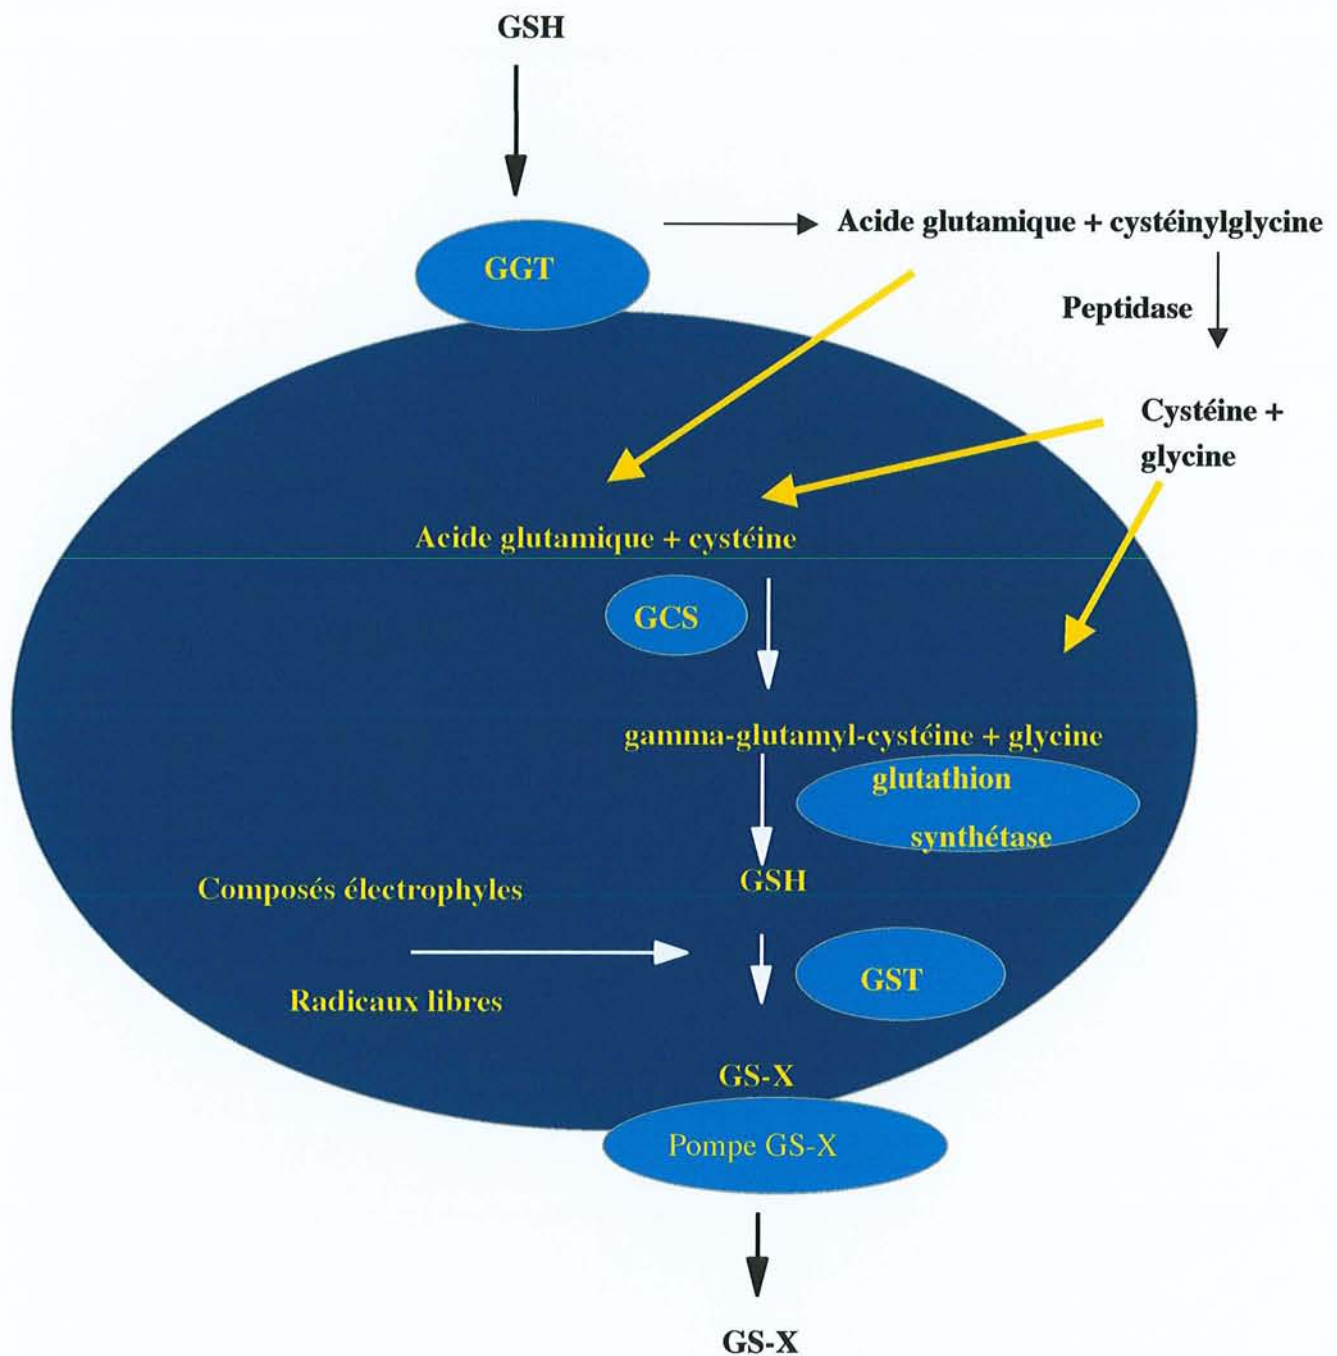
GSH

GGT

Acide glutamique + cystéinylglycine

Peptidase

Cystéine + glycine

Acide glutamique + cystéine

GCS

gamma-glutamyl-cystéine + glycine

glutathion synthétase

GSH

Composés électrophyles

Radicaux libres

GST

GS-X

Pompe GS-X

GS-X